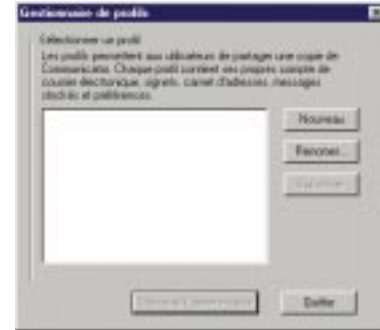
Gestionnaire de profils

Sélectionnez un profil
Les profils permettent aux utilisateurs de partager une copie de Communicator. Chaque profil contient ses propres compte de courrier électronique, signets, carnet d'adresses, messages stockés et préférences.

Nouveau
Renommer
Supprimer

Démarrer Communicator
Quitter